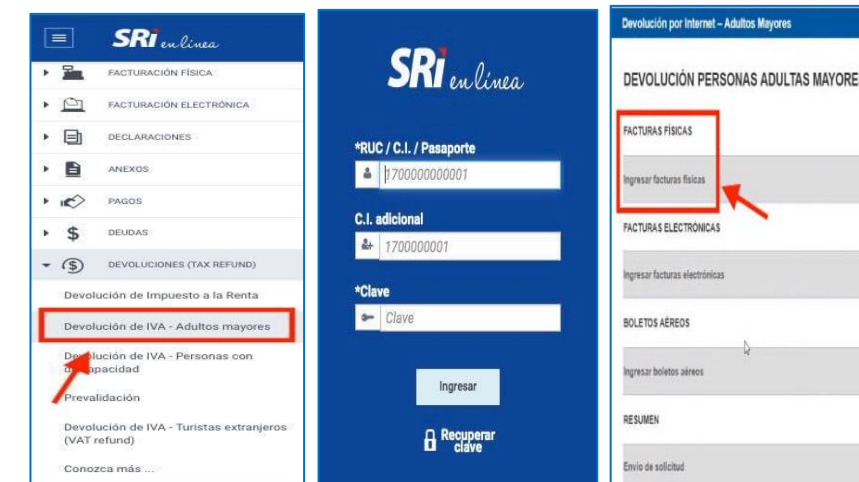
SRi en línea

FACTURACIÓN FÍSICA
FACTURACIÓN ELECTRÓNICA
DECLARACIONES
ANEXOS
PAGOS
DEUDAS
DEVOLUCIONES (TAX REFUND)
Devolución de Impuesto a la Renta
Devolución de IVA - Adultos mayores
Devolución de IVA - Personas con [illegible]apacidad
Prevalidación
Devolución de IVA - Turistas extranjeros (VAT refund)
Conozca más ...

SRi en línea

*RUC / C.I. / Pasaporte
1700000000001
C.I. adicional
1700000001
*Clave
Clave
Ingresar
Recuperar clave

Devolución por Internet – Adultos Mayores

DEVOLUCIÓN PERSONAS ADULTAS MAYORE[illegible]

FACTURAS FÍSICAS
Ingresar facturas físicas
FACTURAS ELECTRÓNICAS
Ingresar facturas electrónicas
BOLETOS AÉREOS
Ingresar boletos aéreos
RESUMEN
Envío de solicitud